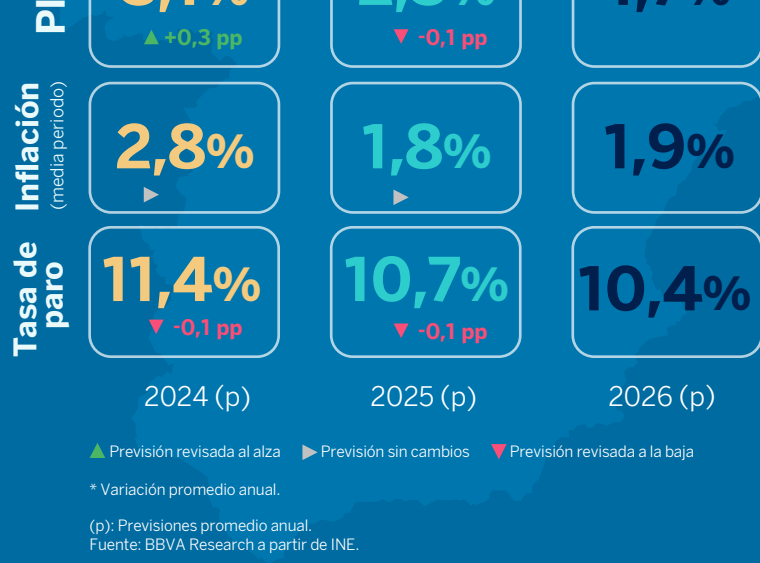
PI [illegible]

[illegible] ▲ +0,3 pp

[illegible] ▼ -0,1 pp

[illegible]

Inflación (media periodo)

2,8% ▶

1,8% ▶

1,9%

Tasa de paro

11,4% ▼ -0,1 pp

10,7% ▼ -0,1 pp

10,4%

2024 (p)

2025 (p)

2026 (p)

▲ Previsión revisada al alza ▶ Previsión sin cambios ▼ Previsión revisada a la baja

* Variación promedio anual.

(p): Previsiones promedio anual.
Fuente: BBVA Research a partir de INE.